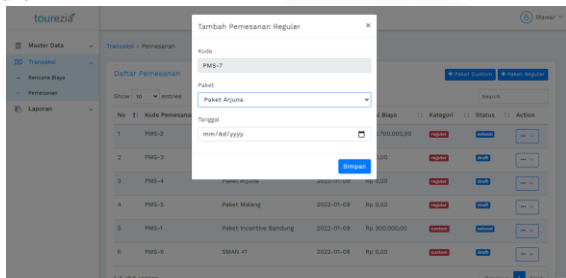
tourezia

Master Data

Transaksi

Rencana Biaya

Pemesanan

Laporan

Transaksi / Pemesanan

Daftar Pemesanan

Show 10 entries

+ Paket Custom

+ Paket Reguler

Search

| No | Kode Pemesanan | | | Biaya | Kategori | Status | Action |
|---|---|---|---|---|---|---|---|
| 1 | PMS-2 | | | 1.700.000,00 | reguler | selesai | |
| 2 | PMS-3 | | | 0,00 | reguler | draft | |
| 3 | PMS-4 | Paket Arjuna | 2022-01-08 | Rp 0,00 | reguler | draft | |
| 4 | PMS-5 | Paket Malang | 2022-01-08 | Rp 0,00 | reguler | draft | |
| 5 | PMS-1 | Paket Incentive Bandung | 2022-01-08 | Rp 300.000,00 | custom | selesai | |
| 6 | PMS-6 | SMAN 41 | 2022-01-08 | Rp 0,00 | custom | draft | |

Tambah Pemesanan Reguler

×

Kode

PMS-7

Paket

Paket Arjuna

Tanggal

mm/dd/yyyy

Simpan